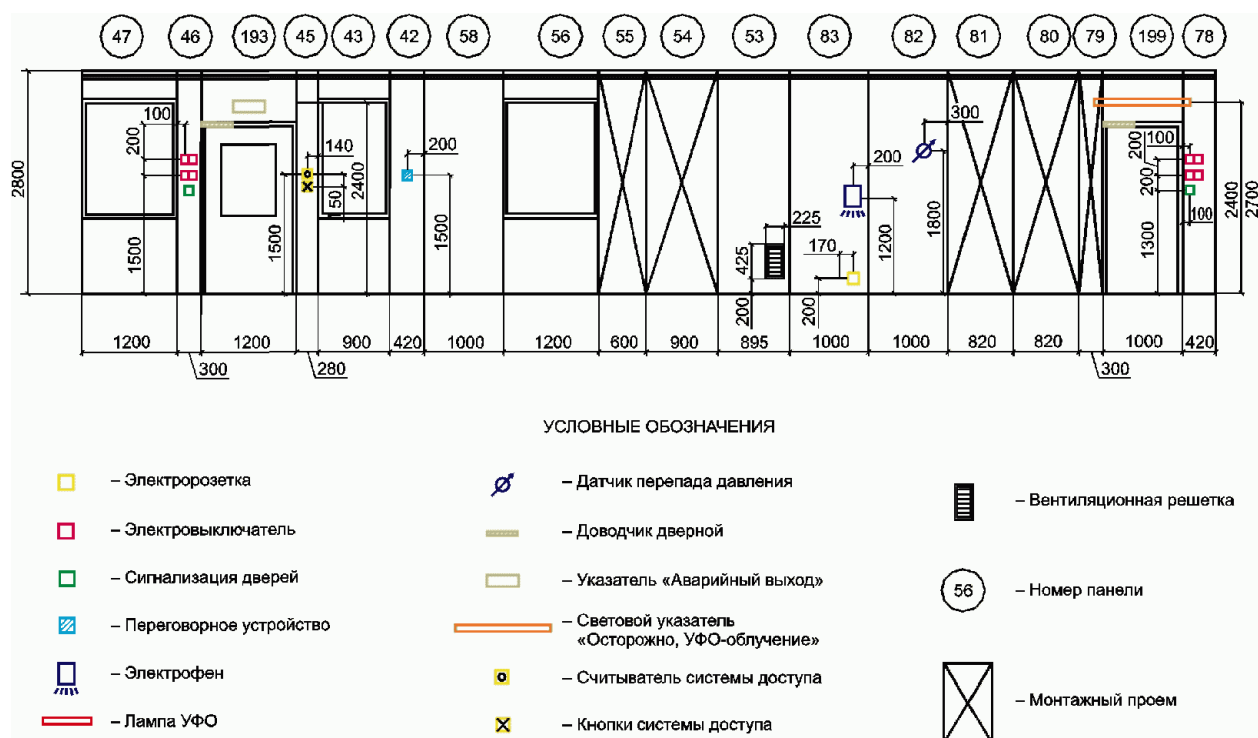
47 46 193 45 43 42 58 56 55 54 53 83 82 81 80 79 199 78

2800
100
200
1500
1500
140
2400
50
200
1500
225
425
200
170
200
200
1200
1800
300
200
100
200
100
1300
2400
2700

1200 1200 900 420 1000 1200 600 900 895 1000 1000 820 820 1000 420
300
280
300

УСЛОВНЫЕ ОБОЗНАЧЕНИЯ

– Электророзетка
– Электровыключатель
– Сигнализация дверей
– Переговорное устройство
– Электрофен
– Лампа УФО
– Датчик перепада давления
– Доводчик дверной
– Указатель «Аварийный выход»
– Световой указатель «Осторожно, УФО-облучение»
– Считыватель системы доступа
– Кнопки системы доступа
– Вентиляционная решетка
56 – Номер панели
– Монтажный проем